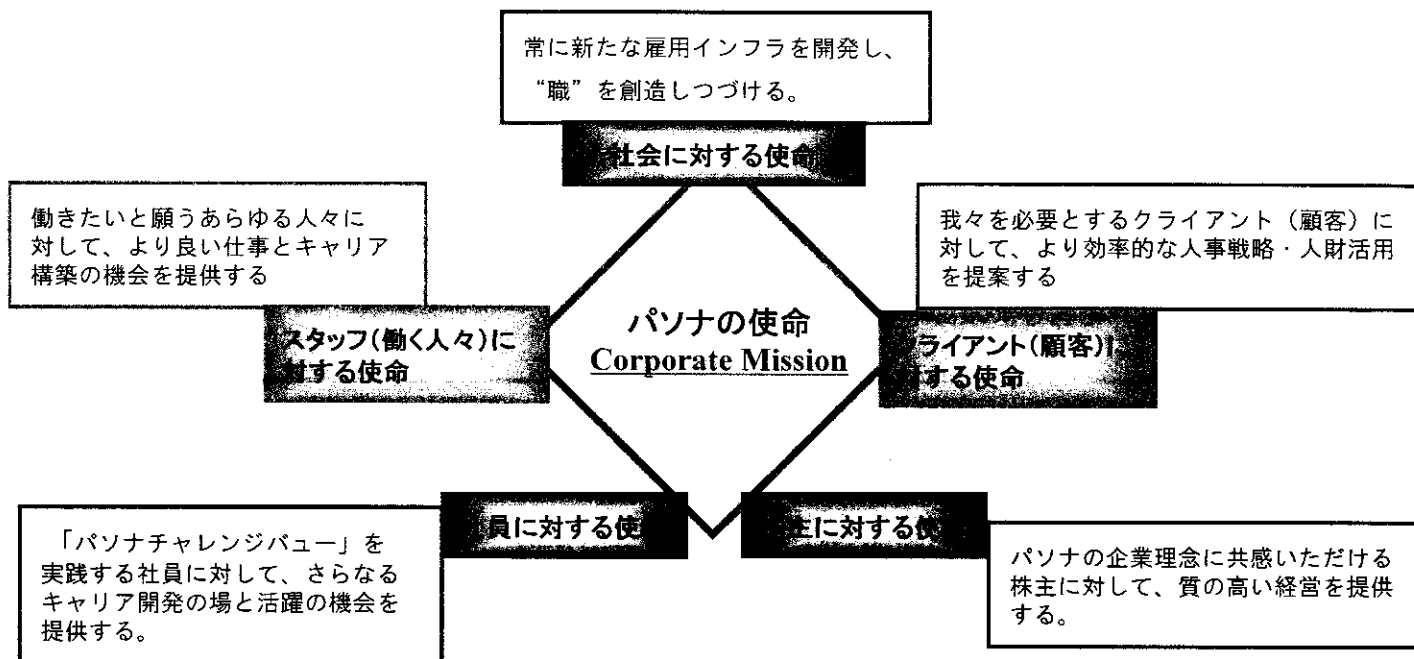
常に新たな雇用インフラを開発し、
"職"を創造しつづける。

社会に対する使命

働きたいと願うあらゆる人々に対して、より良い仕事とキャリア構築の機会を提供する

我々を必要とするクライアント（顧客）に対して、より効率的な人事戦略・人財活用を提案する

スタッフ(働く人々)に対する使命

パソナの使命
Corporate Mission

クライアント(顧客)に対する使命

員に対する使

主に対する使

「パソナチャレンジバュー」を実践する社員に対して、さらなるキャリア開発の場と活躍の機会を提供する。

パソナの企業理念に共感いただける株主に対して、質の高い経営を提供する。